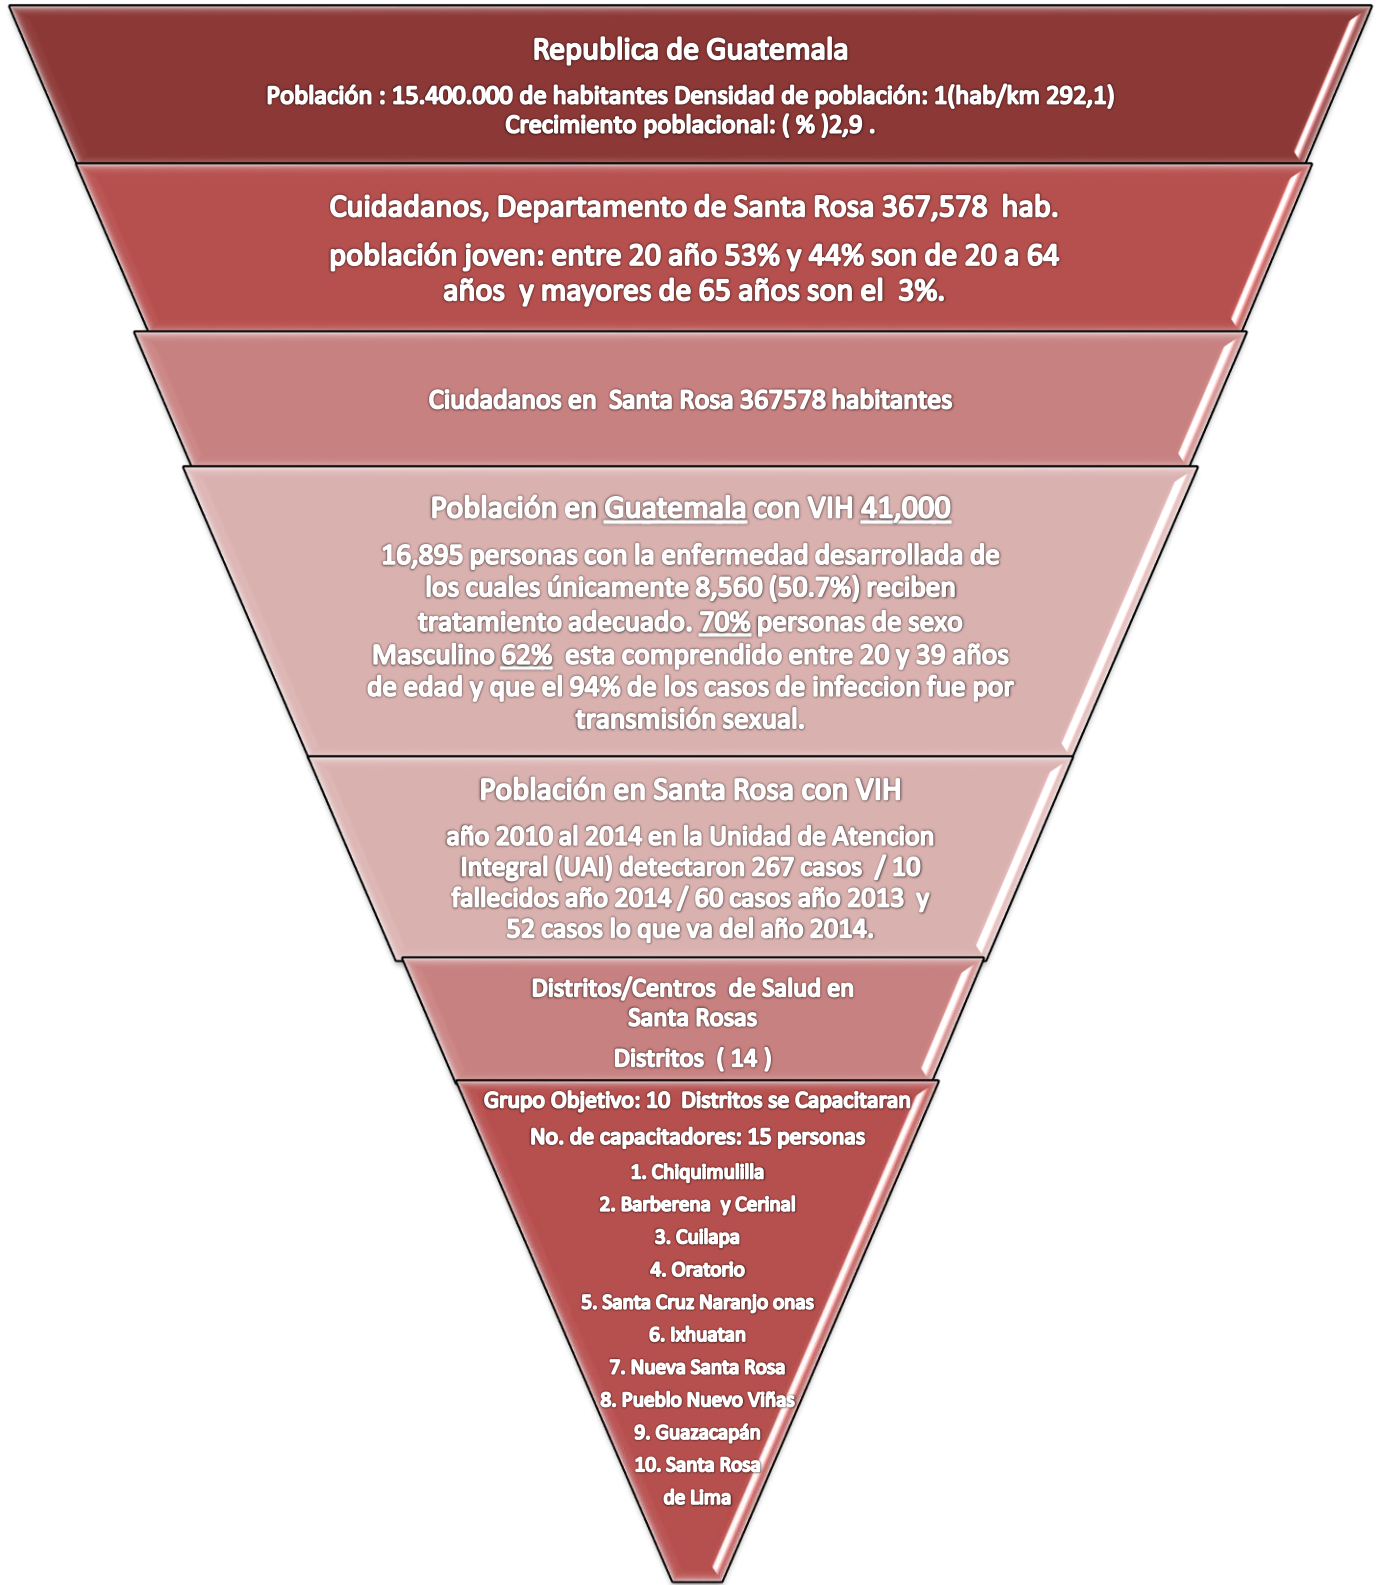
Republica de Guatemala

Población : 15.400.000 de habitantes Densidad de población: 1(hab/km 292,1) Crecimiento poblacional: ( % )2,9 .

Cuidadanos, Departamento de Santa Rosa 367,578 hab.

población joven: entre 20 año 53% y 44% son de 20 a 64 años y mayores de 65 años son el 3%.

Ciudadanos en Santa Rosa 367578 habitantes

Población en Guatemala con VIH 41,000

16,895 personas con la enfermedad desarrollada de los cuales únicamente 8,560 (50.7%) reciben tratamiento adecuado. 70% personas de sexo Masculino 62% esta comprendido entre 20 y 39 años de edad y que el 94% de los casos de infeccion fue por transmisión sexual.

Población en Santa Rosa con VIH

año 2010 al 2014 en la Unidad de Atencion Integral (UAI) detectaron 267 casos / 10 fallecidos año 2014 / 60 casos año 2013 y 52 casos lo que va del año 2014.

Distritos/Centros de Salud en Santa Rosas

Distritos ( 14 )

Grupo Objetivo: 10 Distritos se Capacitaran

No. de capacitadores: 15 personas

1. Chiquimulilla
2. Barberena y Cerinal
3. Cuilapa
4. Oratorio
5. Santa Cruz Naranjo onas
6. Ixhuatan
7. Nueva Santa Rosa
8. Pueblo Nuevo Viñas
9. Guazacapán
10. Santa Rosa de Lima